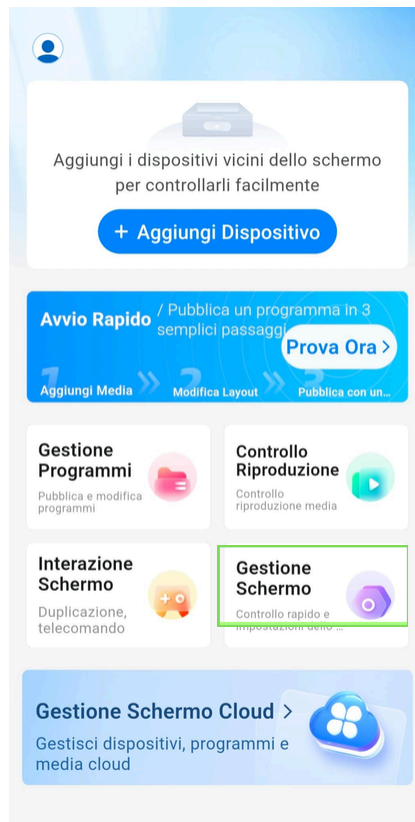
Aggiungi i dispositivi vicini dello schermo per controllarli facilmente

+ Aggiungi Dispositivo

Avvio Rapido / Pubblica un programma in 3 semplici passaggi

Prova Ora >

1 Aggiungi Media
2 Modifica Layout
3 Pubblica con un...

Gestione Programmi
Pubblica e modifica programmi

Controllo Riproduzione
Controllo riproduzione media

Interazione Schermo
Duplicazione, telecomando

Gestione Schermo
Controllo rapido e impostazioni dello ...

Gestione Schermo Cloud >
Gestisci dispositivi, programmi e media cloud